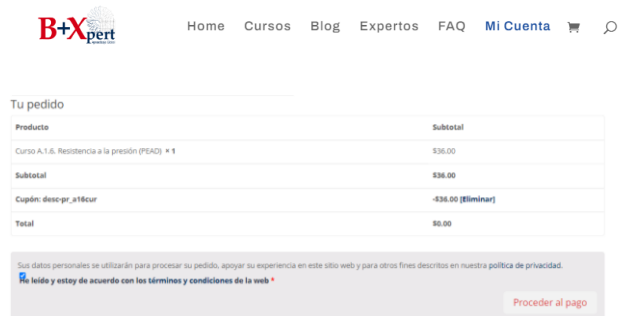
B+Xpert

Home Cursos Blog Expertos FAQ Mi Cuenta

Tu pedido

| Producto | Subtotal |
|---|---|
| Curso A.1.6. Resistencia a la presión (PEAD) × 1 | $36.00 |
| Subtotal | $36.00 |
| Cupón: desc-pr_a16cur | -$36.00 [Eliminar] |
| Total | $0.00 |

Sus datos personales se utilizarán para procesar su pedido, apoyar su experiencia en este sitio web y para otros fines descritos en nuestra política de privacidad.

He leído y estoy de acuerdo con los términos y condiciones de la web *

Proceder al pago